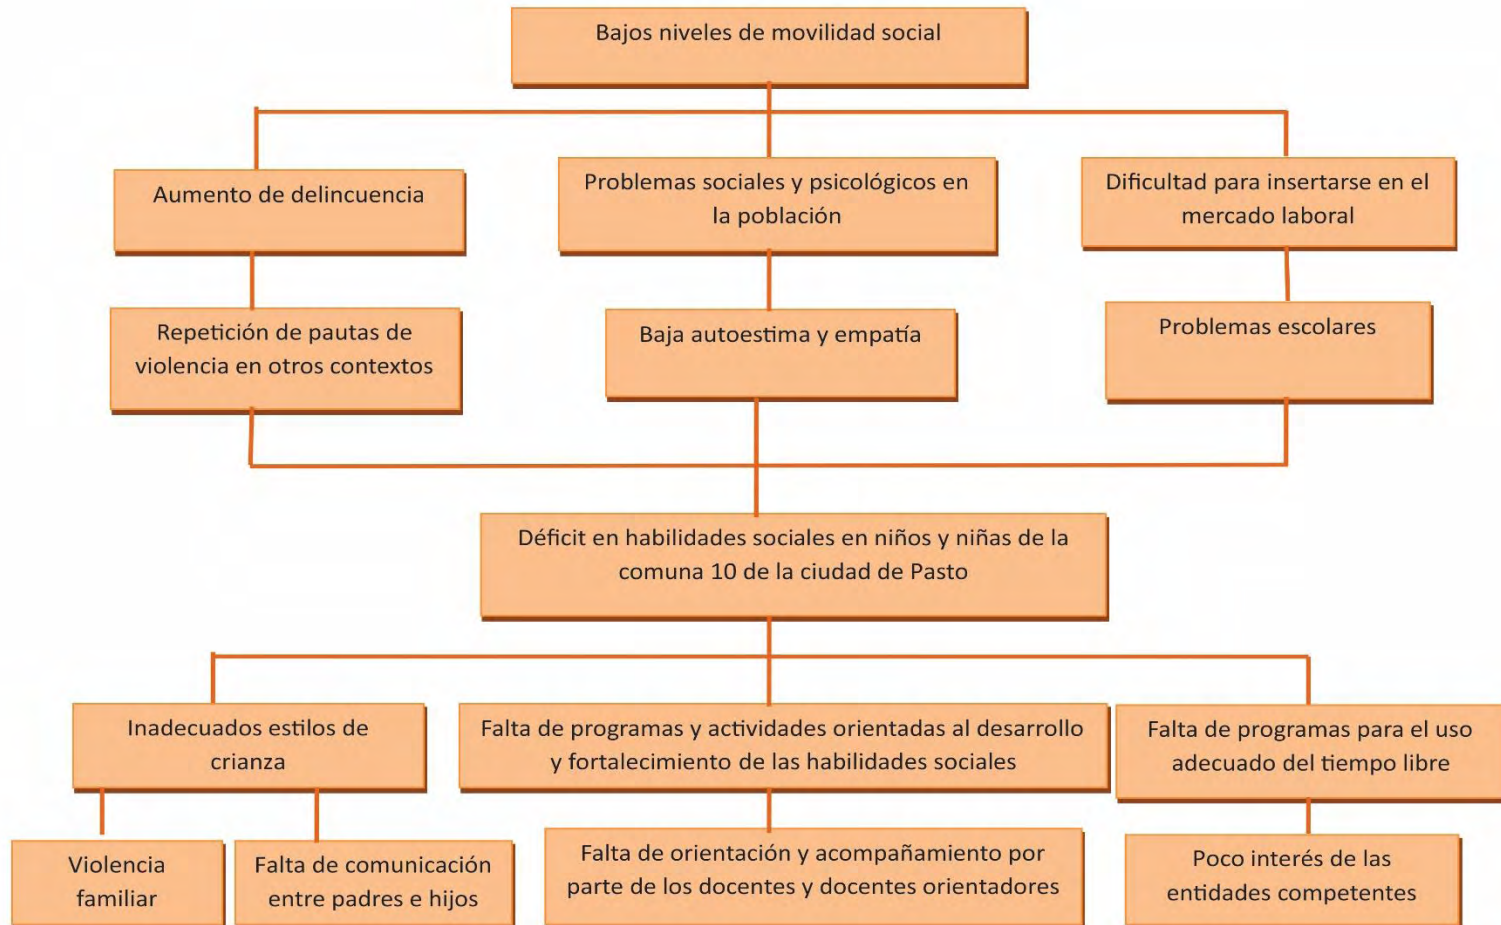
Bajos niveles de movilidad social

Aumento de delincuencia

Problemas sociales y psicológicos en la población

Dificultad para insertarse en el mercado laboral

Repetición de pautas de violencia en otros contextos

Baja autoestima y empatía

Problemas escolares

Déficit en habilidades sociales en niños y niñas de la comuna 10 de la ciudad de Pasto

Inadecuados estilos de crianza

Falta de programas y actividades orientadas al desarrollo y fortalecimiento de las habilidades sociales

Falta de programas para el uso adecuado del tiempo libre

Violencia familiar

Falta de comunicación entre padres e hijos

Falta de orientación y acompañamiento por parte de los docentes y docentes orientadores

Poco interés de las entidades competentes